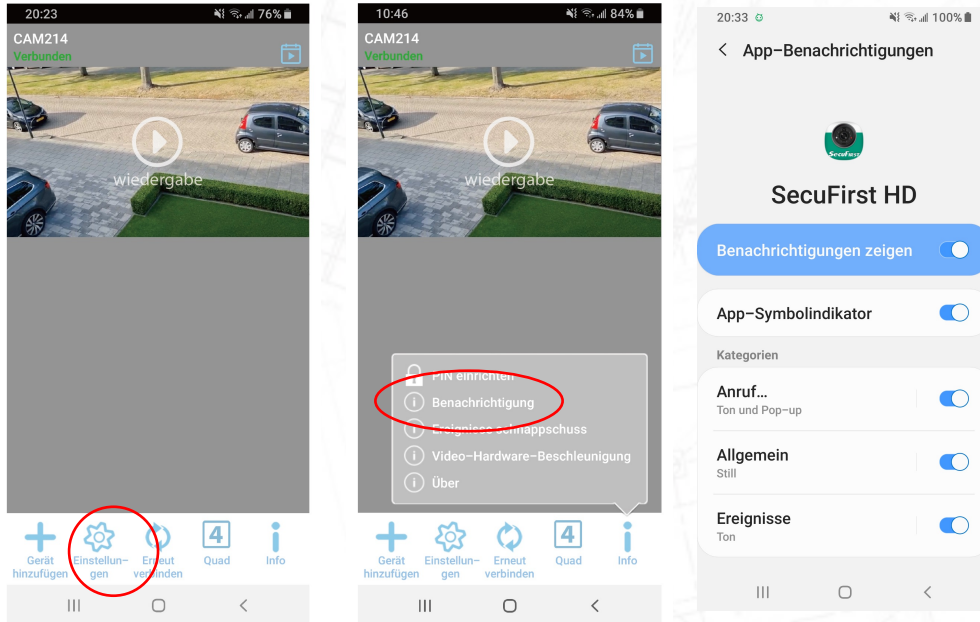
20:23
76%
CAM214
Verbunden
wiedergabe
Gerät hinzufügen
Einstellungen
Erneut verbinden
4
Quad
Info

10:46
84%
CAM214
Verbunden
wiedergabe
PIN einrichten
Benachrichtigung
Ereignisse Schnappschuss
Video-Hardware-Beschleunigung
Über
Gerät hinzufügen
Einstellungen
Erneut verbinden
4
Quad
Info

20:33
100%
App-Benachrichtigungen
SecuFirst
SecuFirst HD
Benachrichtigungen zeigen
App-Symbolindikator
Kategorien
Anruf...
Ton und Pop-up
Allgemein
Still
Ereignisse
Ton